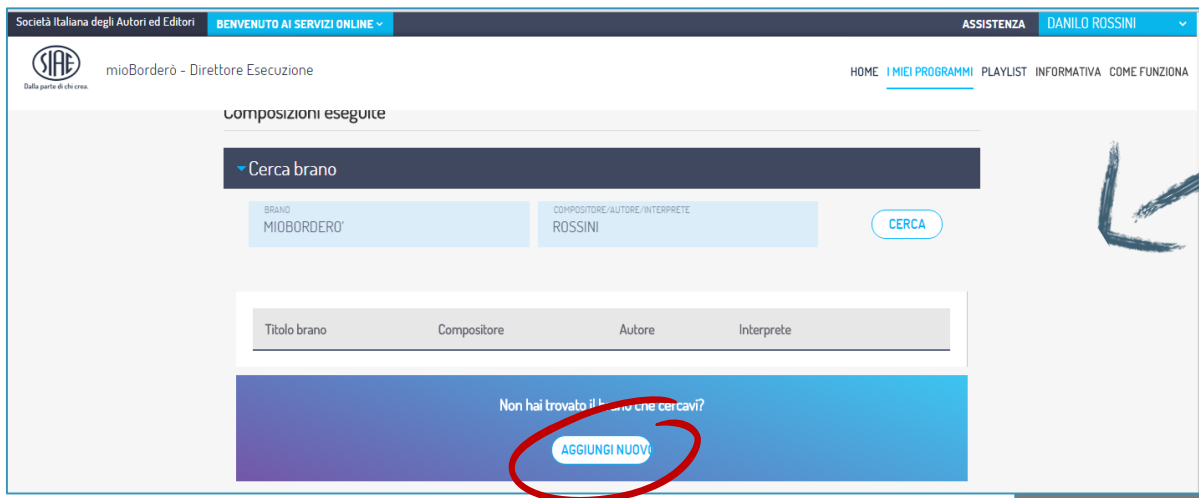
Società Italiana degli Autori ed Editori BENVENUTO AI SERVIZI ONLINE ASSISTENZA DANILO ROSSINI

SIAE
Dalla parte di chi crea.

mioBorderò - Direttore Esecuzione

HOME I MIEI PROGRAMMI PLAYLIST INFORMATIVA COME FUNZIONA

Composizioni eseguite

Cerca brano

BRANO
MIOBORDERO'

COMPOSITORE/AUTORE/INTERPRETE
ROSSINI

CERCA

| Titolo brano | Compositore | Autore | Interprete |
|---|---|---|---|

Non hai trovato il brano che cercavi?

AGGIUNGI NUOVO